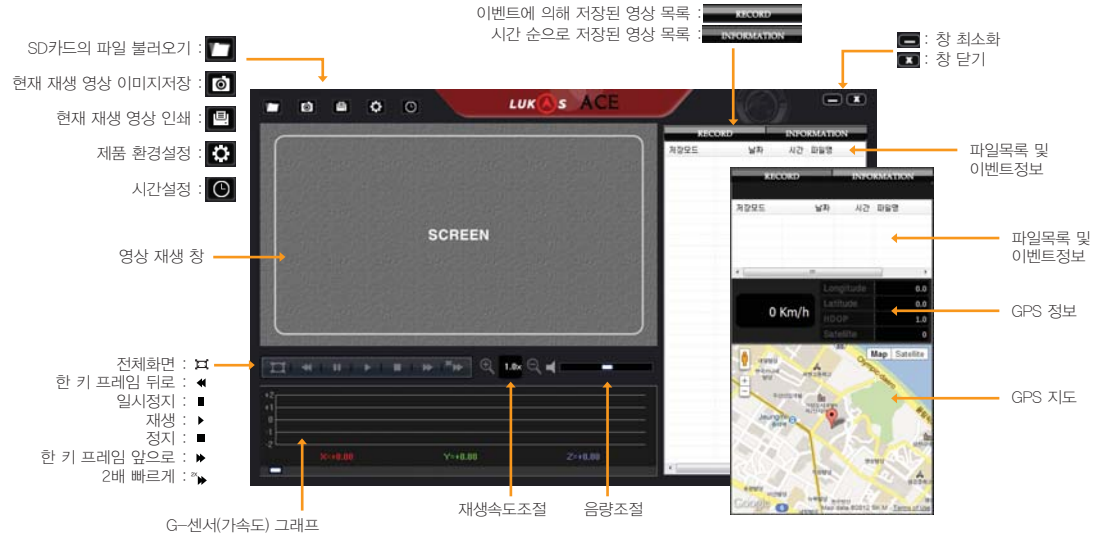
이벤트에 의해 저장된 영상 목록 : RECORD
시간 순으로 저장된 영상 목록 : INFORMATION

SD카드의 파일 불러오기 :
현재 재생 영상 이미지저장 :
현재 재생 영상 인쇄 :
제품 환경설정 :
시간설정 :

: 창 최소화
: 창 닫기

LUKAS ACE

RECORD INFORMATION
저장모드 날짜 시간 파일명

파일목록 및 이벤트정보

SCREEN

영상 재생 창

RECORD INFORMATION
저장모드 날짜 시간 파일명

파일목록 및 이벤트정보

0 Km/h
Longitude 0.0
Latitude 0.0
HDOP 1.0
Satellite 0

GPS 정보

Map Satellite

GPS 지도

전체화면 :
한 키 프레임 뒤로 :
일시정지 :
재생 :
정지 :
한 키 프레임 앞으로 :
2배 빠르게 :

1.0x

+2 +1 0 -1 -2
X:+0.00 Y:+0.00 Z:+0.00

G-센서(가속도) 그래프
재생속도조절
음량조절